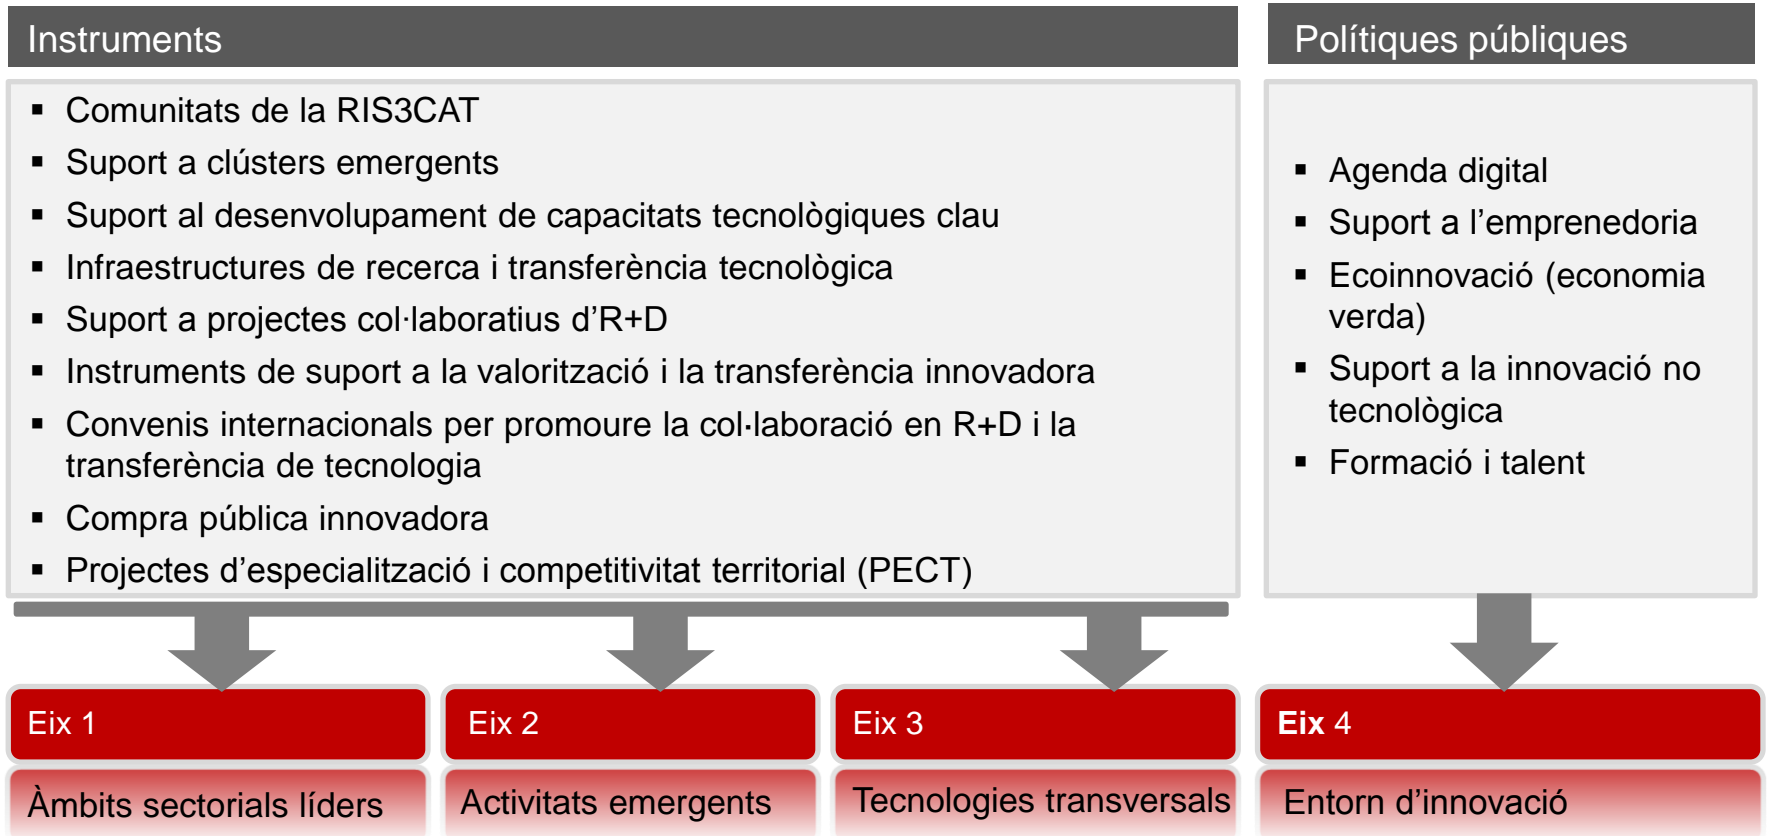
Instruments

- Comunitats de la RIS3CAT
- Suport a clústers emergents
- Suport al desenvolupament de capacitats tecnològiques clau
- Infraestructures de recerca i transferència tecnològica
- Suport a projectes col·laboratius d'R+D
- Instruments de suport a la valorització i la transferència innovadora
- Convenis internacionals per promoure la col·laboració en R+D i la transferència de tecnologia
- Compra pública innovadora
- Projectes d'especialització i competitivitat territorial (PECT)

Polítiques públiques

- Agenda digital
- Suport a l'emprenedoria
- Ecoinnovació (economia verda)
- Suport a la innovació no tecnològica
- Formació i talent

Eix 1
Àmbits sectorials líders

Eix 2
Activitats emergents

Eix 3
Tecnologies transversals

Eix 4
Entorn d'innovació